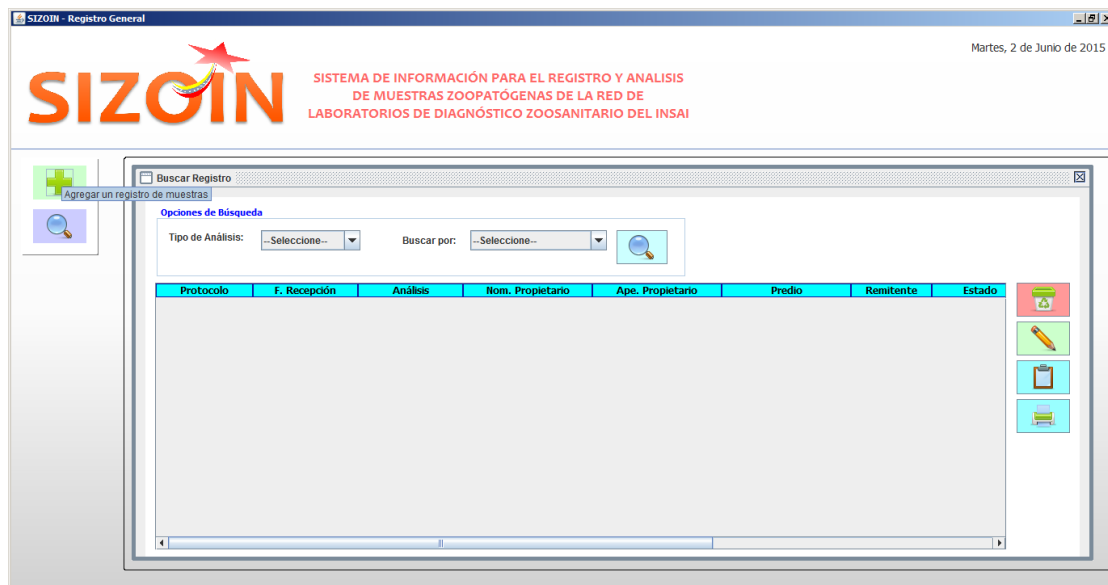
SIZOIN - Registro General

Martes, 2 de Junio de 2015

SIZOIN

SISTEMA DE INFORMACIÓN PARA EL REGISTRO Y ANALISIS DE MUESTRAS ZOOPATÓGENAS DE LA RED DE LABORATORIOS DE DIAGNÓSTICO ZOOSANITARIO DEL INSAI

Agregar un registro de muestras

Buscar Registro

Opciones de Búsqueda

Tipo de Análisis: --Seleccione--

Buscar por: --Seleccione--

| Protocolo | F. Recepción | Análisis | Nom. Propietario | Ape. Propietario | Predio | Remitente | Estado |
|---|---|---|---|---|---|---|---|